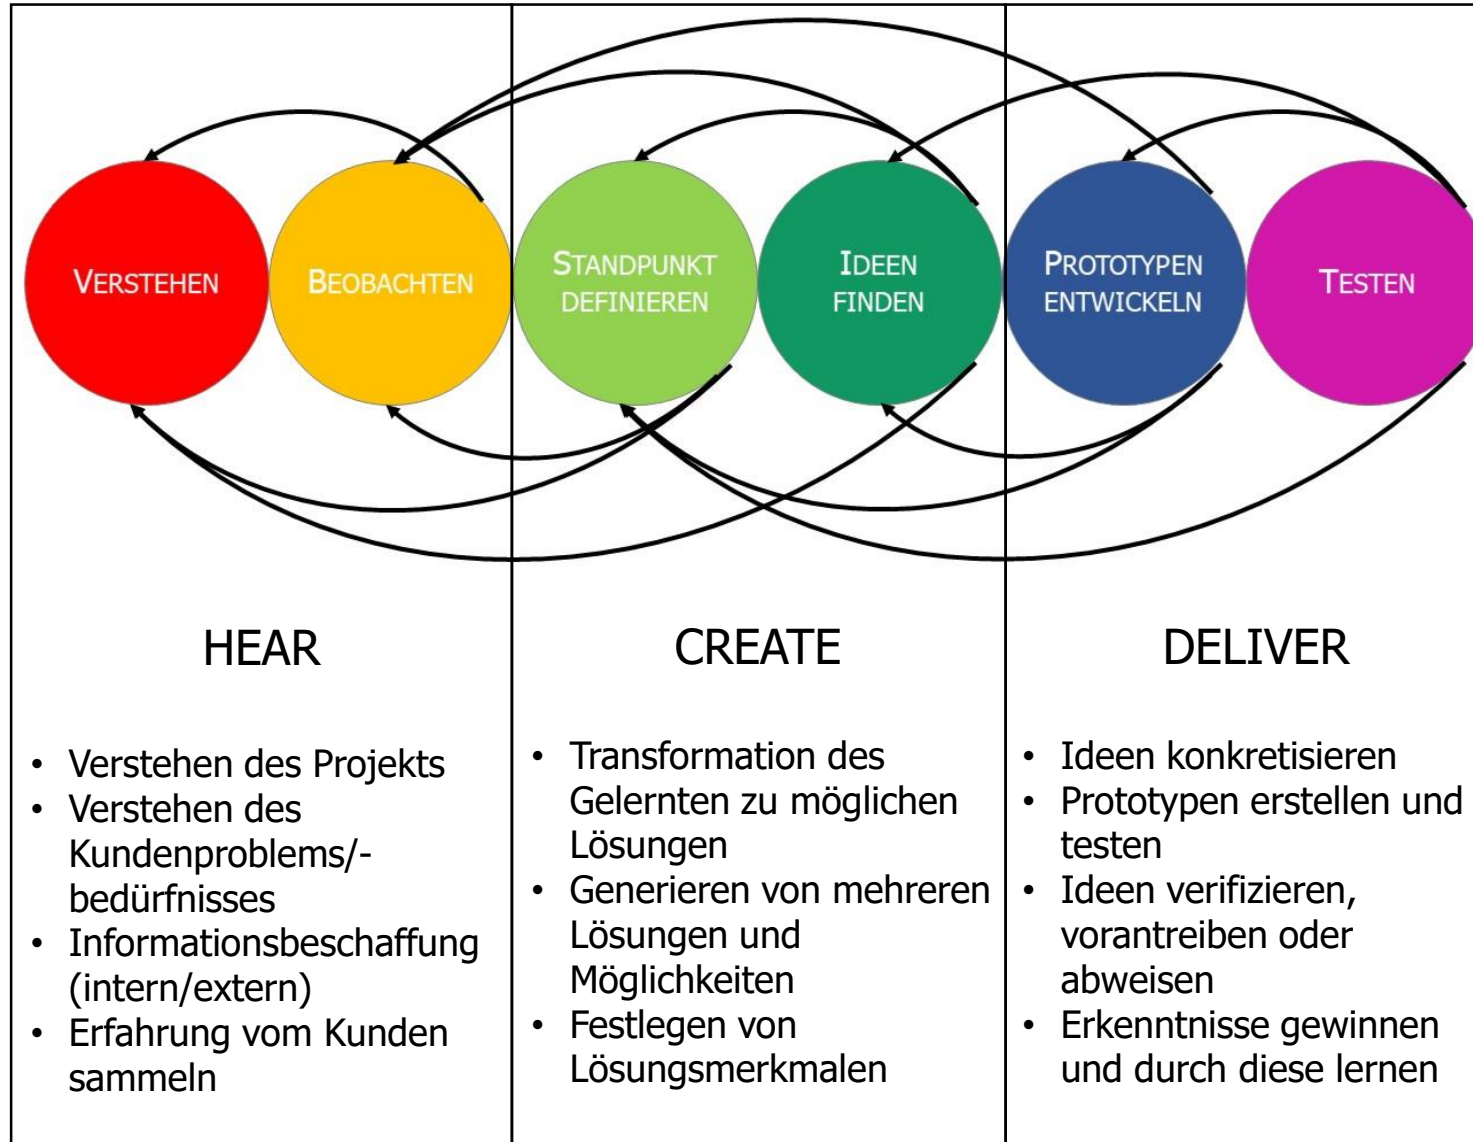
VERSTEHEN

BEOBACHTEN

STANDPUNKT DEFINIEREN

IDEEN FINDEN

PROTOTYPEN ENTWICKELN

TESTEN

| HEAR | CREATE | DELIVER |
|---|---|---|
| • Verstehen des Projekts<br>• Verstehen des Kundenproblems/-bedürfnisses<br>• Informationsbeschaffung (intern/extern)<br>• Erfahrung vom Kunden sammeln | • Transformation des Gelernten zu möglichen Lösungen<br>• Generieren von mehreren Lösungen und Möglichkeiten<br>• Festlegen von Lösungsmerkmalen | • Ideen konkretisieren<br>• Prototypen erstellen und testen<br>• Ideen verifizieren, vorantreiben oder abweisen<br>• Erkenntnisse gewinnen und durch diese lernen |